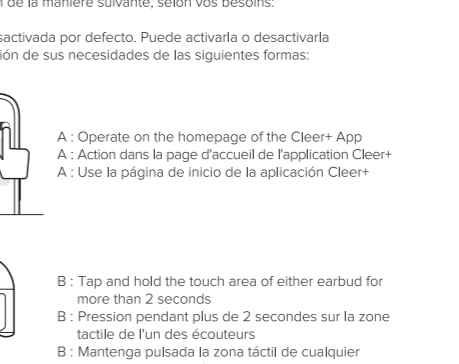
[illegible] de la manière suivante, selon vos besoins:

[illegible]sactivada por defecto. Puede activarla o desactivarla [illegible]ión de sus necesidades de las siguientes formas:

A : Operate on the homepage of the Cleer+ App
A : Action dans la page d'accueil de l'application Cleer+
A : Use la página de inicio de la aplicación Cleer+

B : Tap and hold the touch area of either earbud for more than 2 seconds
B : Pression pendant plus de 2 secondes sur la zone tactile de l'un des écouteurs
B : Mantenga pulsada la zona táctil de cualquier